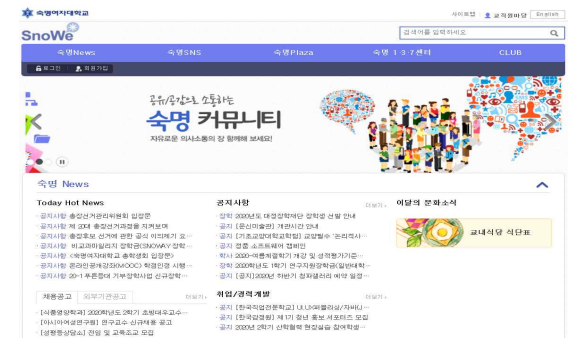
숙명여자대학교

SnoWe

사이트맵 교직원마당 English

검색어를 입력하세요

숙명News 숙명SNS 숙명Plaza 숙명 1:3:7센터 CLUB

로그인 회원가입

공유/공감으로 소통하는

숙명 커뮤니티

자유로운 의사소통의 장 함께해 보세요!

숙명 News

Today Hot News

공지사항 총선거관리위원회 입장문

공지사항 제 33대 총선거거과정을 지켜보며

공지사항 총장후보 선거에 관한 공식 이의제기 요...

공지사항 비교과마일리지 장학금(SNOWAY 장학...

공지사항 《숙명여자대학교 총학생회 입장문》

공지사항 온라인공개강좌(MOOC) 학점인정 시행...

공지사항 20-1 푸른등대 기부장학사업 신규장학...

공지사항

더보기

장학 2020년도 대경장학재단 장학생 선발 안내

공지 [온신마을편] 개편시간 안내

공지 [기초교양대학교학팀] 교양필수 '온라인사...

공지 경품 소프트웨어 캠페인

학사 2020-여름계절학기 개강 및 성적평가기준...

장학 2020학년도 1학기 근로장학생(일반대학...

공지 [공지] 2020년 하반기 정규생 예약 일정...

이달의 문화소식

더보기

교내식당 식단표

채용공고 외부기관공고

더보기

[식품영양학과] 2020학년도 2학기 초빙대우교수...

[아시아여성연구원] 연구교수 신규채용 공고

[생활환경학부] 전임 및 교육조교 모집

취업/경력개발

더보기

공지 [한국직업전문학교] UI,UX웹퍼블리셔/자바(J...

공지 [한국갤럽] 제 1기 청년 홍보 서포터즈 모집

공지 2020년 2학기 산학협력 현장실습 참여학생...